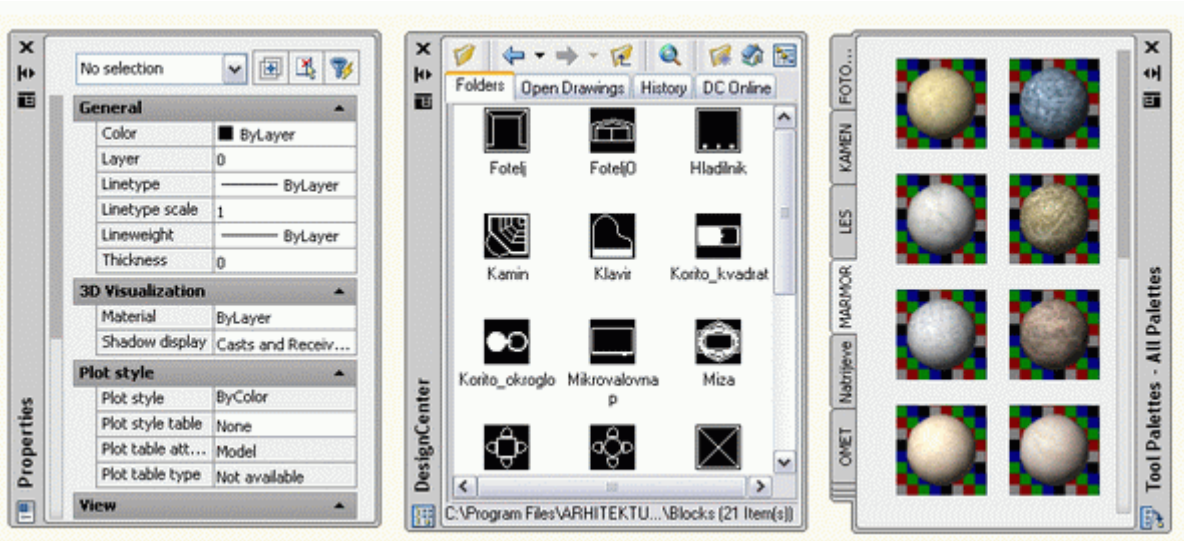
Properties

No selection

General

| | |
|---|---|
| Color | ByLayer |
| Layer | 0 |
| Linetype | ByLayer |
| Linetype scale | 1 |
| Lineweight | ByLayer |
| Thickness | 0 |

3D Visualization

| | |
|---|---|
| Material | ByLayer |
| Shadow display | Casts and Receiv... |

Plot style

| | |
|---|---|
| Plot style | ByColor |
| Plot style table | None |
| Plot table att... | Model |
| Plot table type | Not available |

View

DesignCenter

Folders | Open Drawings | History | DC Online

Fotelj
FoteljO
Hladilnik
Kamin
Klavir
Korito_kvadrat
Korito_okroglo
Mikrovalovnap
Miza

C:\Program Files\ARHITEKTU...\Blocks (21 Item(s))

Tool Palettes - All Palettes

FOTO...
KAMEN
LES
MARMOR
Nabrijeve
OMET